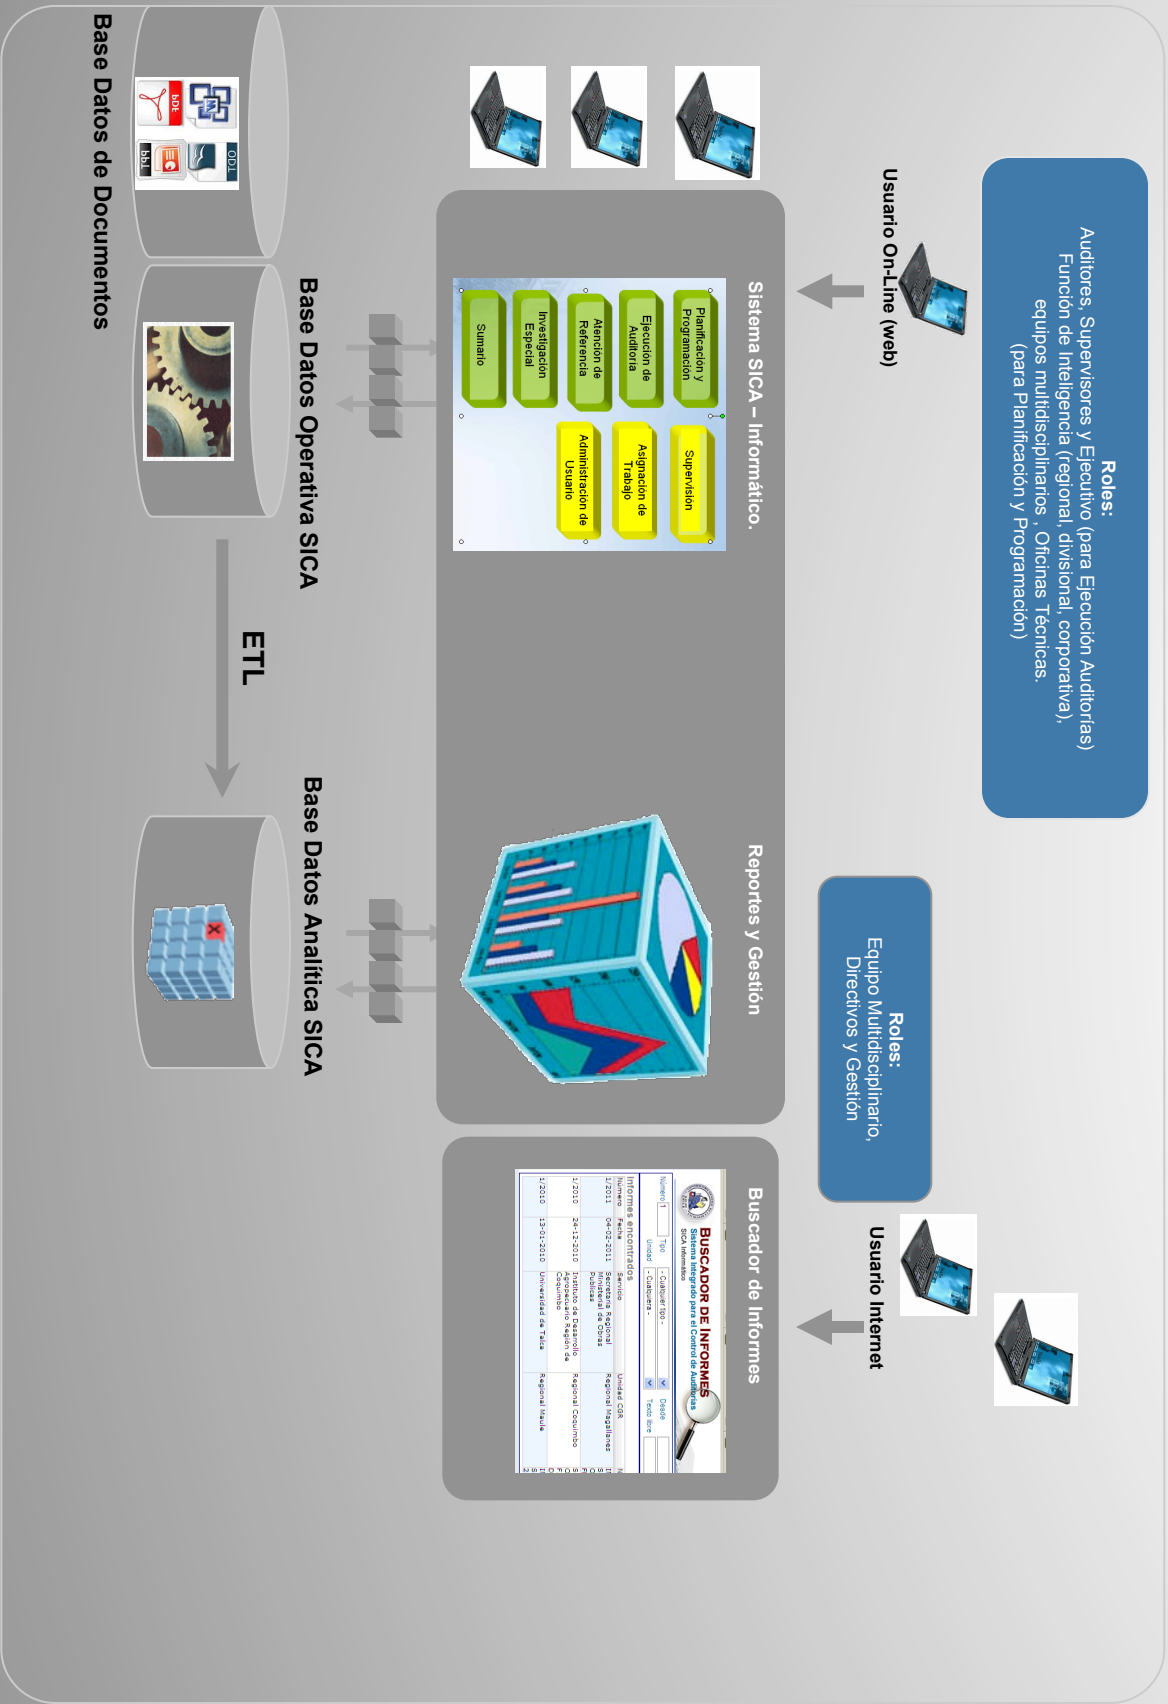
Roles:
Auditores, Supervisores y Ejecutivo (para Ejecución Auditorías)
Función de Inteligencia (regional, divisional, corporativa),
equipos multidisciplinarios , Oficinas Técnicas.
(para Planificación y Programación)

Usuario On-Line (web)

Sistema SICA – Informático.

Planificación y Programación

Ejecución de Auditoría

Atención de Referencia

Investigación Especial

Sumario

Supervisión

Asignación de Trabajo

Administración de Usuario

Reportes y Gestión

Roles:
Equipo Multidisciplinario,
Directivos y Gestión

Usuario Internet

Buscador de Informes

BUSCADOR DE INFORMES
Sistema Integrado para el Control de Auditorías
SICA Informático

Informes encontrados

| Número | Fecha | Servicio | Unidad CGR |
|---|---|---|---|
| 1/2011 | 04-02-2011 | Secretaría Regional Ministerial de Obras Públicas | Regional Magallanes |
| 1/2010 | 24-12-2010 | Instituto de Desarrollo Agropecuario Región de Coquimbo | Regional Coquimbo |
| 1/2010 | 13-01-2010 | Universidad de Talca | Regional Maule |

Base Datos de Documentos

Base Datos Operativa SICA

ETL

Base Datos Analítica SICA